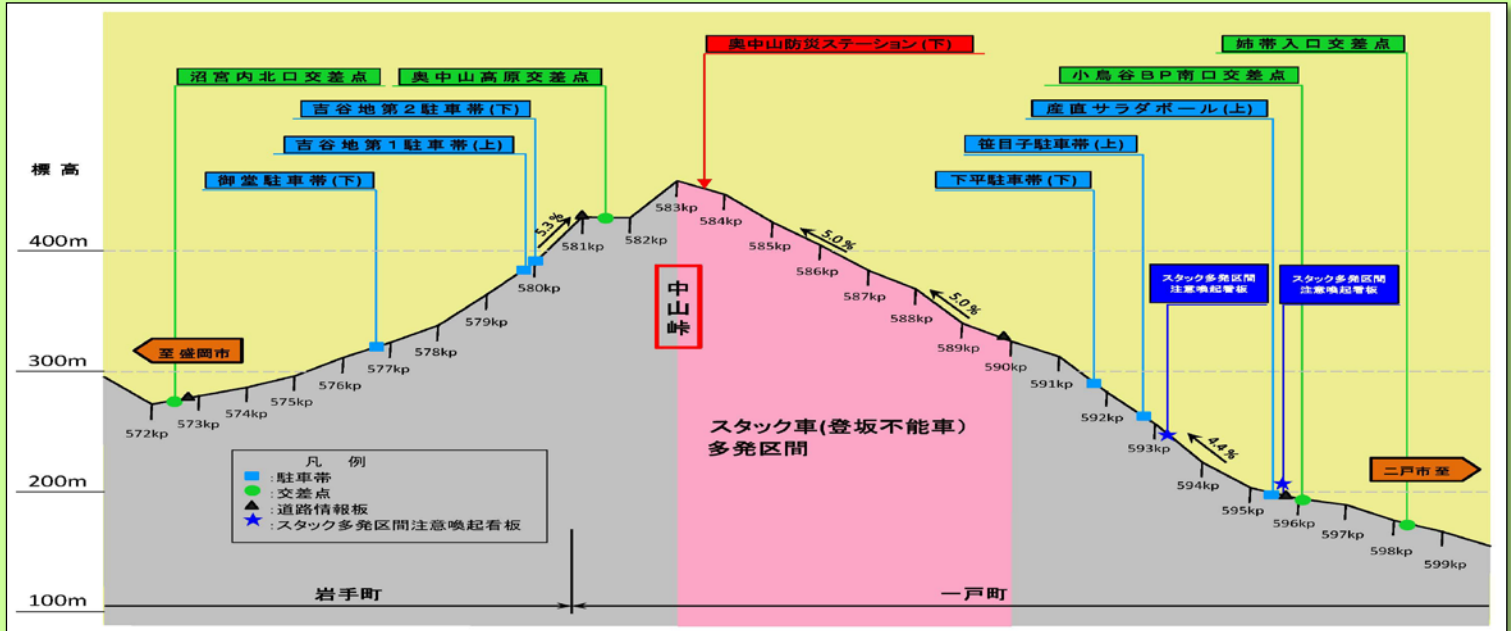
奥中山防災ステーション(下)

姉帯入口交差点

沼宮内北口交差点

奥中山高原交差点

小鳥谷BP南口交差点

吉谷地第2駐車帯(下)

産直サラダボール(上)

吉谷地第1駐車帯(上)

笹目子駐車帯(上)

標高

御堂駐車帯(下)

下平駐車帯(下)

400m

300m

200m

100m

5.3%

5.0%

5.0%

4.4%

583kp

584kp

585kp

586kp

587kp

588kp

589kp

590kp

591kp

592kp

593kp

594kp

595kp

596kp

597kp

598kp

599kp

581kp

582kp

580kp

579kp

578kp

577kp

576kp

575kp

574kp

573kp

572kp

中山峠

至盛岡市

二戸市至

スタック多発区間注意喚起看板

スタック多発区間注意喚起看板

スタック車(登坂不能車)
多発区間

凡例
:駐車帯
:交差点
:道路情報板
:スタック多発区間注意喚起看板

岩手町

一戸町